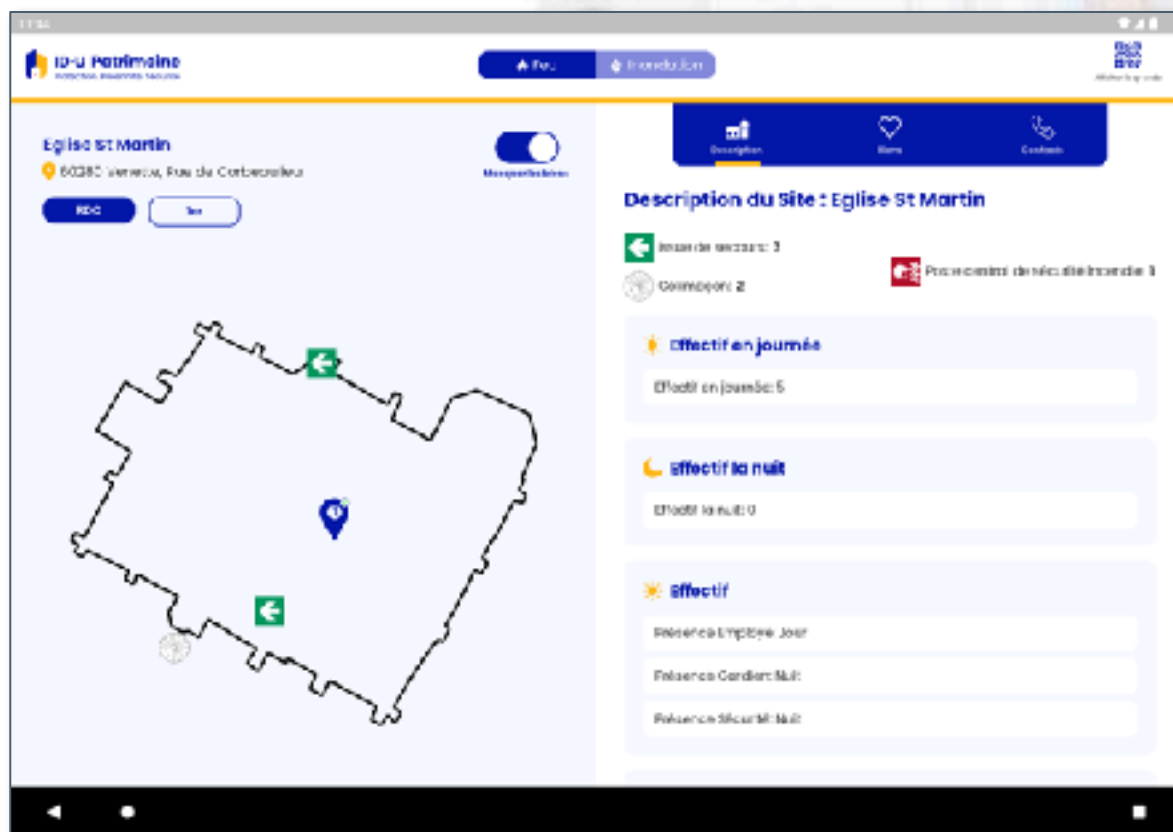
ID-U Patrimoine

Feu
Inondation

Eglise St Martin
60380 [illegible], Rue de Corbecrolieu

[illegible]

RDC
1er

Description
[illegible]
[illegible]

Description du Site : Eglise St Martin

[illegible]: 3
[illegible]: 2
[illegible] 1

Effectif en journée
Effectif en journée: 5

Effectif la nuit
Effectif la nuit: 0

Effectif
Présence Employé Jour:
Présence Gardien Nuit:
Présence Sécurité Nuit: